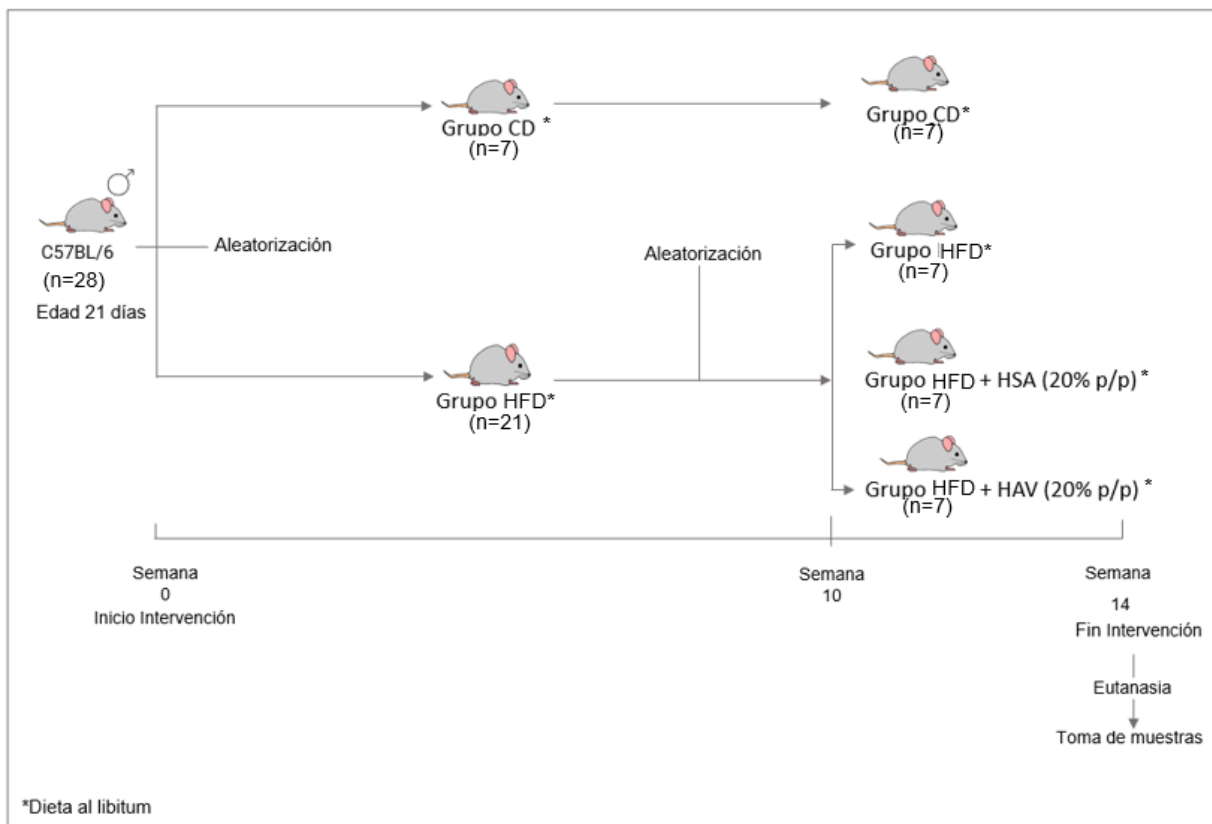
♂
C57BL/6
(n=28)
Edad 21 días

Aleatorización

Grupo CD *
(n=7)

Grupo CD*
(n=7)

Grupo HFD*
(n=21)

Aleatorización

Grupo HFD*
(n=7)

Grupo HFD + HSA (20% p/p) *
(n=7)

Grupo HFD + HAV (20% p/p) *
(n=7)

Semana
0
Inicio Intervención

Semana
10

Semana
14
Fin Intervención

Eutanasia

Toma de muestras

*Dieta al libitum